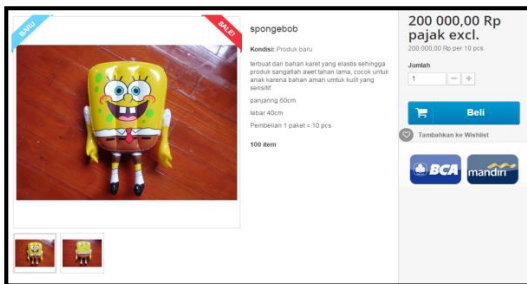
BARU

SALE!

spongebob

Kondisi: Produk baru

terbuat dari bahan karet yang elastis sehingga produk sangatlah awet tahan lama, cocok untuk anak karena bahan aman untuk kulit yang sensitif.

panjanng 60cm

lebar 40cm

Pembelian 1 paket = 10 pcs

100 item

200 000,00 Rp pajak excl.

200 000,00 Rp per 10 pcs

Jumlah

1

Beli

Tambahkan ke Wishlist

BCA

mandiri